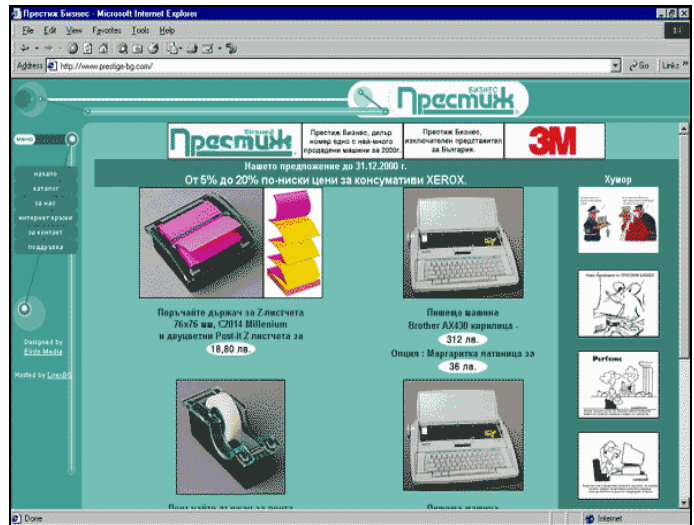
Престиж Бизнес - Microsoft Internet Explorer

File Edit View Favorites Tools Help

Address http://www.prestige-bg.com/

Go Links

Престиж БИЗНЕС

меню

Престиж Бизнес

Престиж Бизнес, дилър номер едно с най-много продадени машини за 2000г.

Престиж Бизнес, изключителен представител за България.

3M

Нашето предложение до 31.12.2000 г.

От 5% до 20% по-ниски цени за консумативи XEROX.

начало

каталог

за нас

интернет връзки

за контакт

поддръжка

Designed by Elido Media

Hosted by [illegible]

Поръчайте държач за Z-листчета 76x76 мм, C2014 Millenium и двуцветни Post-it Z листчета за

18,80 лв.

Пишеща машина Brother AX430 кирилица -

312 лв.

Опция : Маргаритка латиница за

36 лв.

Хумор

Perfume

Done

Internet